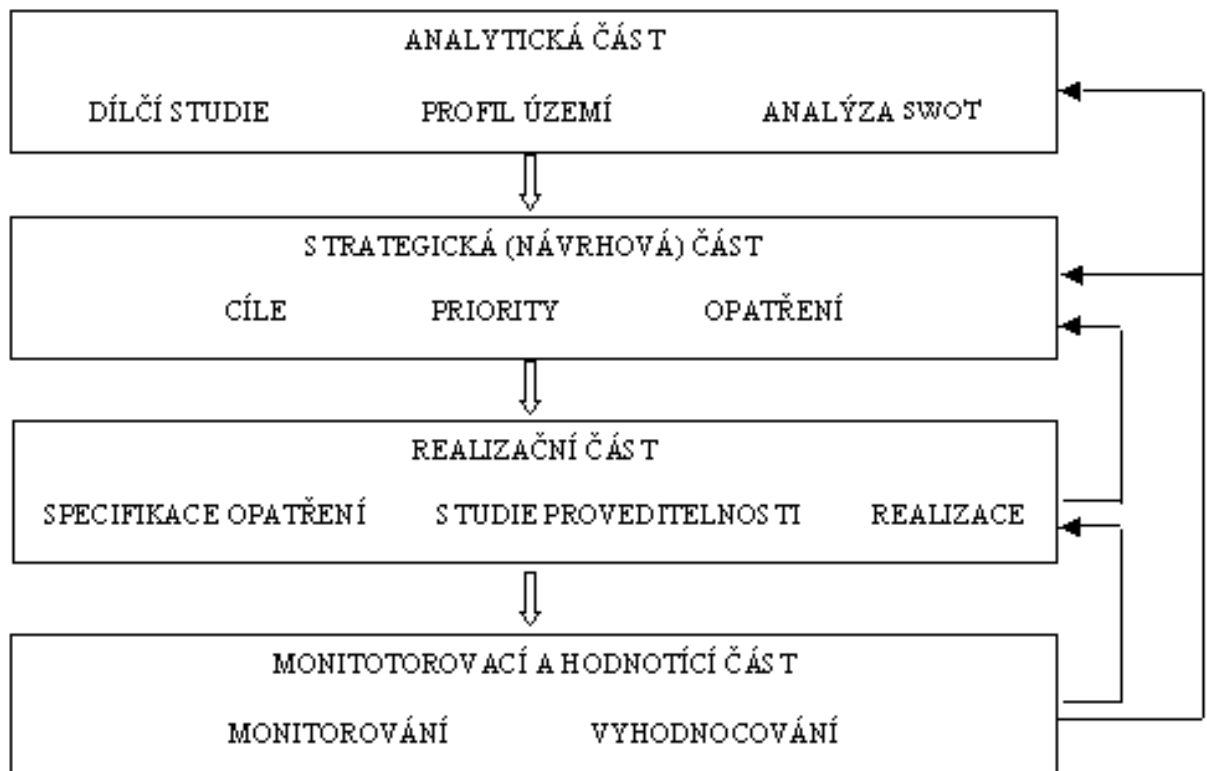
ANALYTICKÁ ČÁST

DÍLČÍ STUDIE PROFIL ÚZEMÍ ANALÝZA SWOT

STRATEGICKÁ (NÁVRHOVÁ) ČÁST

CÍLE PRIORITY OPATŘENÍ

REALIZAČNÍ ČÁST

SPECIFIKACE OPATŘENÍ STUDIE PROVEDITELNOSTI REALIZACE

MONITOTOROVACÍ A HODNOTÍCÍ ČÁST

MONITOROVÁNÍ VYHODNOCOVÁNÍ